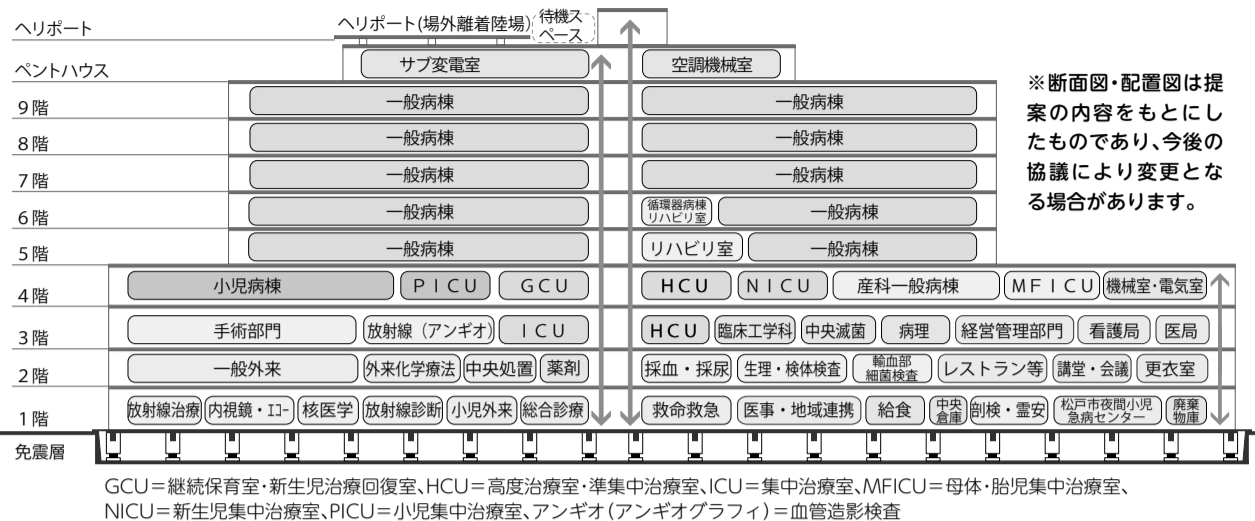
ヘリポート
ヘリポート(場外離着陸場)
待機スペース
ペントハウス
サブ変電室
空調機械室
9階
一般病棟
一般病棟
8階
一般病棟
一般病棟
7階
一般病棟
一般病棟
6階
一般病棟
循環器病棟リハビリ室
一般病棟
5階
一般病棟
リハビリ室
一般病棟
4階
小児病棟
PICU
GCU
HCU
NICU
産科一般病棟
MFICU
機械室・電気室
3階
手術部門
放射線（アンギオ）
ICU
HCU
臨床工学科
中央滅菌
病理
経営管理部門
看護局
医局
2階
一般外来
外来化学療法
中央処置
薬剤
採血・採尿
生理・検体検査
輸血部細菌検査
レストラン等
講堂・会議
更衣室
1階
放射線治療
内視鏡・エコー
核医学
放射線診断
小児外来
総合診療
救命救急
医事・地域連携
給食
中央倉庫
剖検・霊安
松戸市夜間小児急病センター
廃棄物庫
免震層

※断面図・配置図は提案の内容をもとにしたものであり、今後の協議により変更となる場合があります。

GCU＝継続保育室・新生児治療回復室、HCU＝高度治療室・準集中治療室、ICU＝集中治療室、MFICU＝母体・胎児集中治療室、NICU＝新生児集中治療室、PICU＝小児集中治療室、アンギオ（アンギオグラフィ）＝血管造影検査